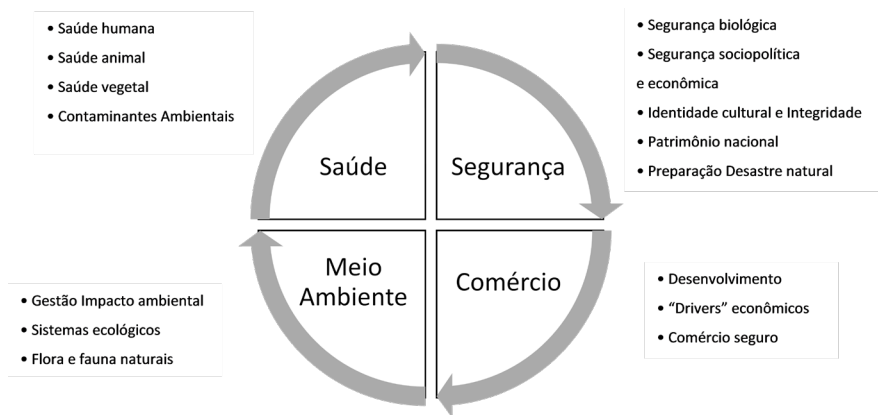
• Saúde humana
• Saúde animal
• Saúde vegetal
• Contaminantes Ambientais

• Segurança biológica
• Segurança sociopolítica e econômica
• Identidade cultural e Integridade
• Patrimônio nacional
• Preparação Desastre natural

Saúde

Segurança

Meio Ambiente

Comércio

• Desenvolvimento
• "Drivers" econômicos
• Comércio seguro

• Gestão Impacto ambiental
• Sistemas ecológicos
• Flora e fauna naturais